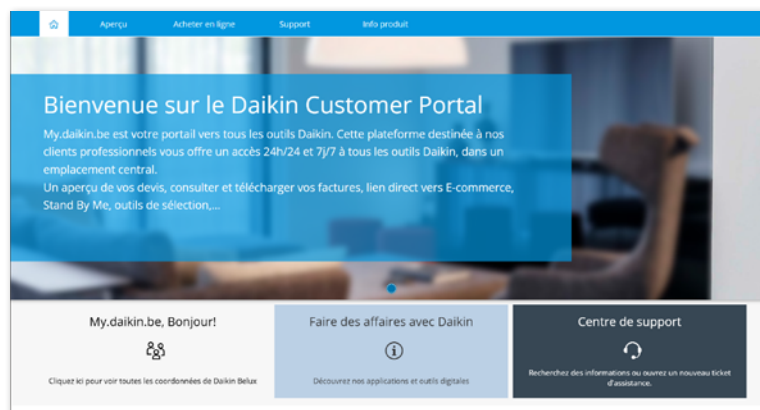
Aperçu Acheter en ligne Support Info produit

Bienvenue sur le Daikin Customer Portal

My.daikin.be est votre portail vers tous les outils Daikin. Cette plateforme destinée à nos clients professionnels vous offre un accès 24h/24 et 7j/7 à tous les outils Daikin, dans un emplacement central.

Un aperçu de vos devis, consulter et télécharger vos factures, lien direct vers E-commerce, Stand By Me, outils de sélection,...

My.daikin.be, Bonjour!

Cliquez ici pour voir toutes les coordonnées de Daikin Belux

Faire des affaires avec Daikin

Découvrez nos applications et outils digitales

Centre de support

Recherchez des informations ou ouvrez un nouveau ticket d'assistance.